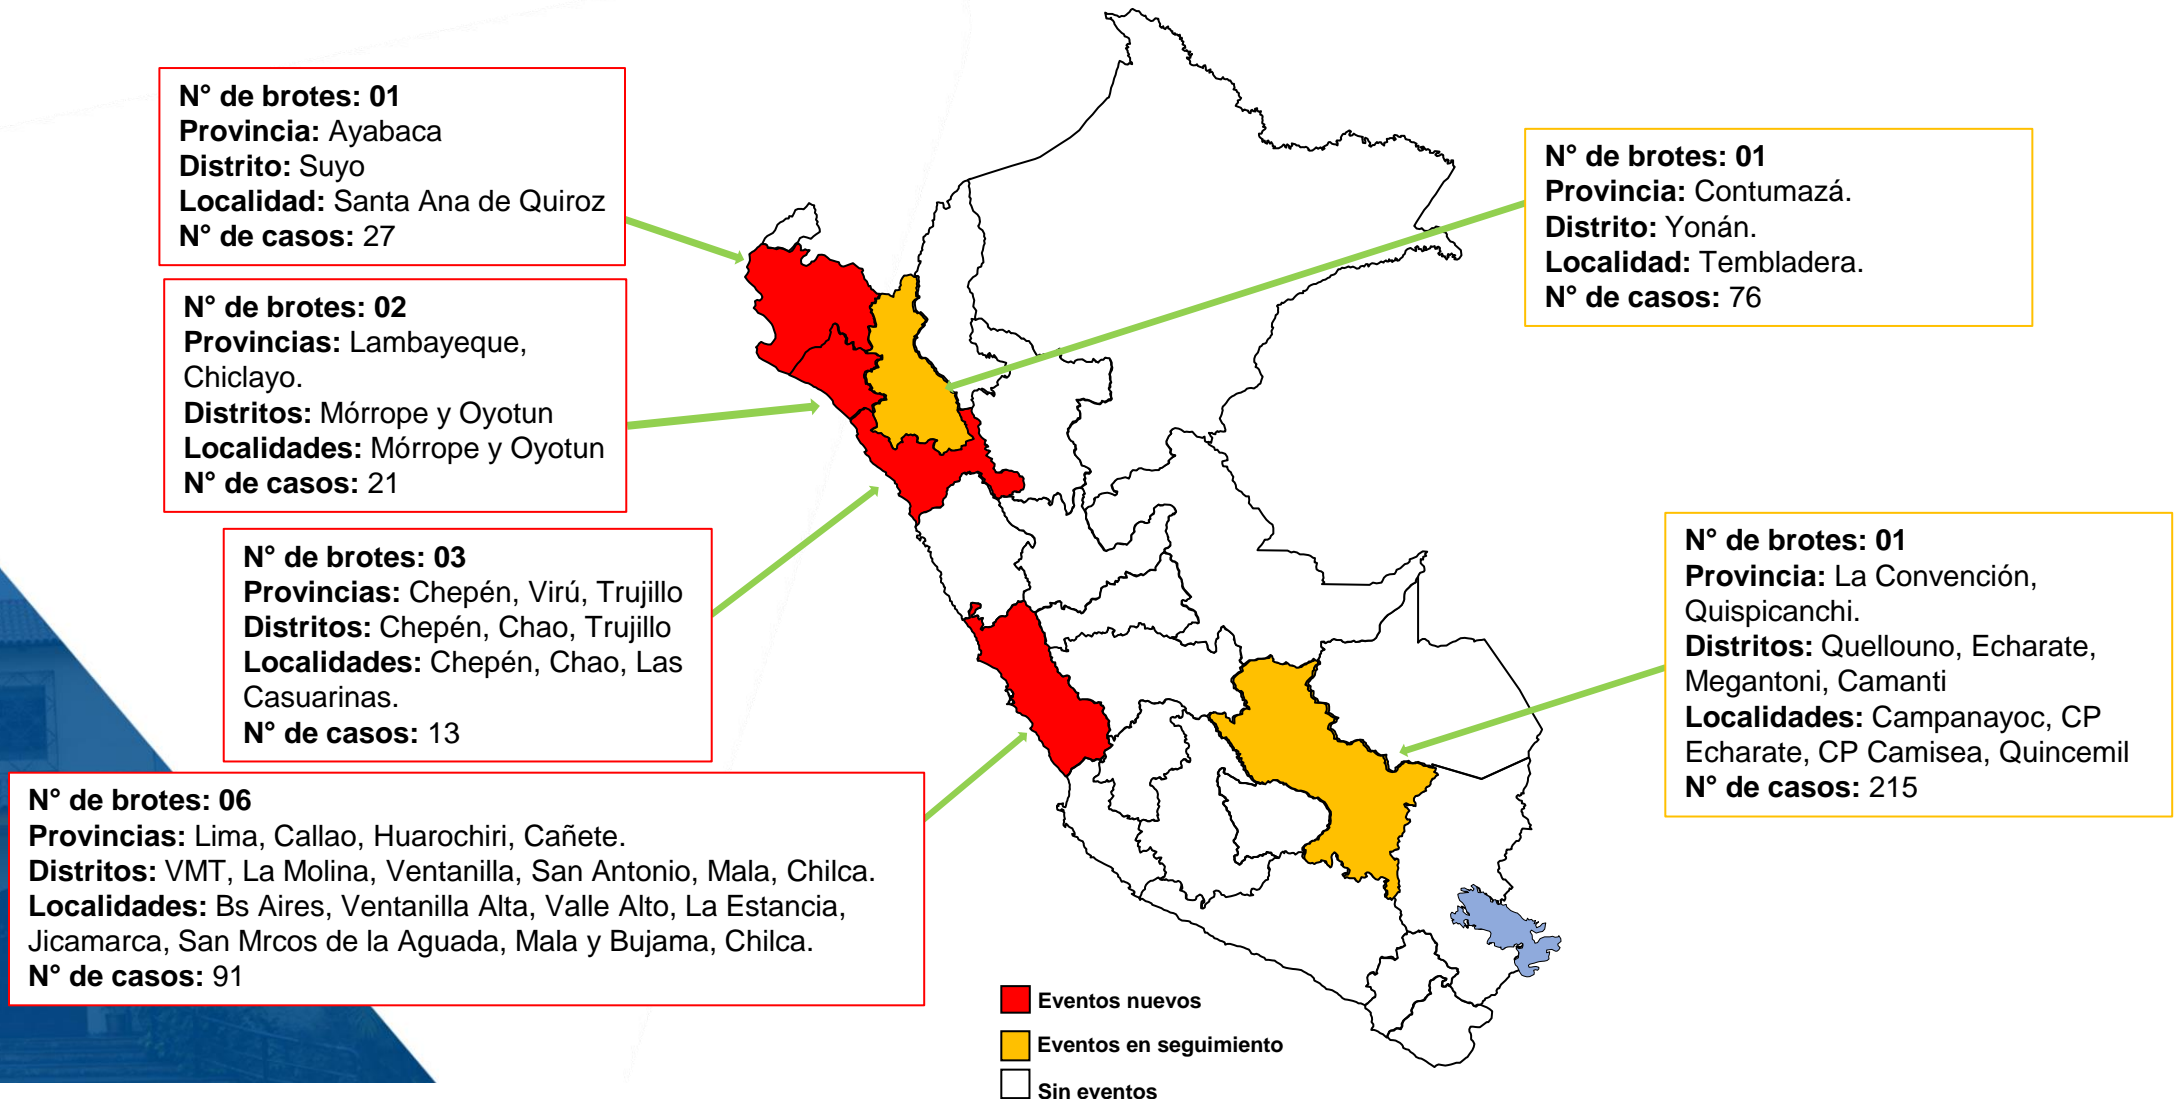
N° de brotes: 01
Provincia: Ayabaca
Distrito: Suyo
Localidad: Santa Ana de Quiroz
N° de casos: 27

N° de brotes: 02
Provincias: Lambayeque, Chiclayo.
Distritos: Mórrope y Oyotun
Localidades: Mórrope y Oyotun
N° de casos: 21

N° de brotes: 03
Provincias: Chepén, Virú, Trujillo
Distritos: Chepén, Chao, Trujillo
Localidades: Chepén, Chao, Las Casuarinas.
N° de casos: 13

N° de brotes: 06
Provincias: Lima, Callao, Huarochiri, Cañete.
Distritos: VMT, La Molina, Ventanilla, San Antonio, Mala, Chilca.
Localidades: Bs Aires, Ventanilla Alta, Valle Alto, La Estancia, Jicamarca, San Mrcos de la Aguada, Mala y Bujama, Chilca.
N° de casos: 91

N° de brotes: 01
Provincia: Contumazá.
Distrito: Yonán.
Localidad: Tembladera.
N° de casos: 76

N° de brotes: 01
Provincia: La Convención, Quispicanchi.
Distritos: Quellouno, Echarate, Megantoni, Camanti
Localidades: Campanayoc, CP Echarate, CP Camisea, Quincemil
N° de casos: 215

Eventos nuevos
Eventos en seguimiento
Sin eventos